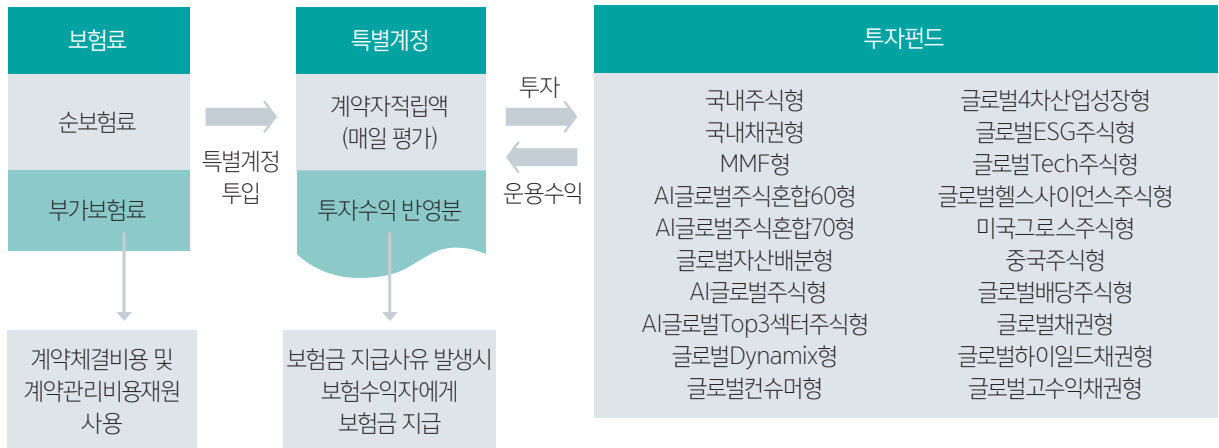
보험료

순보험료

부가보험료

계약체결비용 및 계약관리비용재원 사용

특별계정 투입

특별계정

계약자적립액 (매일 평가)

투자수익 반영분

보험금 지급사유 발생시 보험수익자에게 보험금 지급

투자

운용수익

투자펀드

국내주식형
국내채권형
MMF형
AI글로벌주식혼합60형
AI글로벌주식혼합70형
글로벌자산배분형
AI글로벌주식형
AI글로벌Top3섹터주식형
글로벌Dynamix형
글로벌컨슈머형

글로벌4차산업성장형
글로벌ESG주식형
글로벌Tech주식형
글로벌헬스사이언스주식형
미국그로스주식형
중국주식형
글로벌배당주식형
글로벌채권형
글로벌하이일드채권형
글로벌고수익채권형